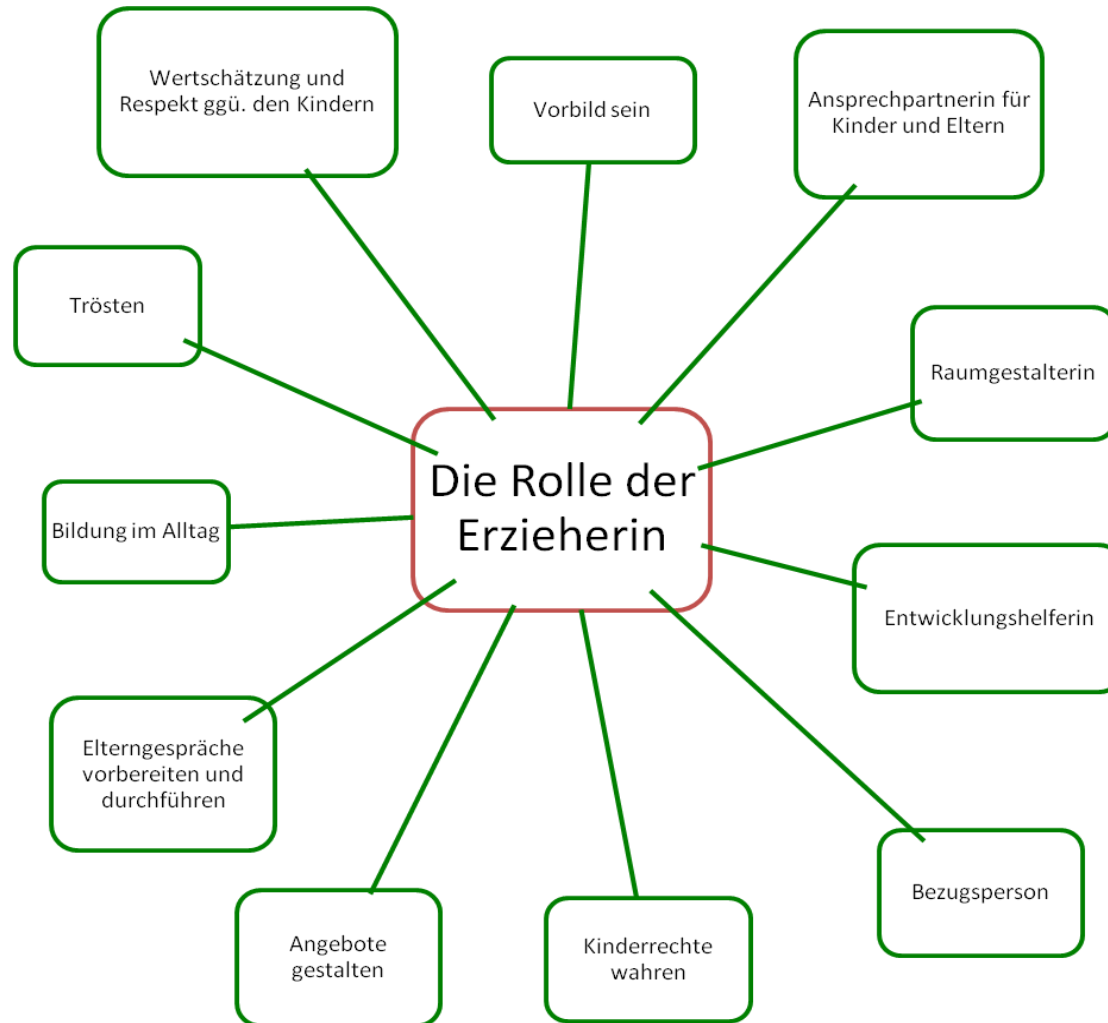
Die Rolle der Erzieherin

Wertschätzung und Respekt ggü. den Kindern

Vorbild sein

Ansprechpartnerin für Kinder und Eltern

Trösten

Raumgestalterin

Bildung im Alltag

Entwicklungshelferin

Elterngespräche vorbereiten und durchführen

Bezugsperson

Angebote gestalten

Kinderrechte wahren